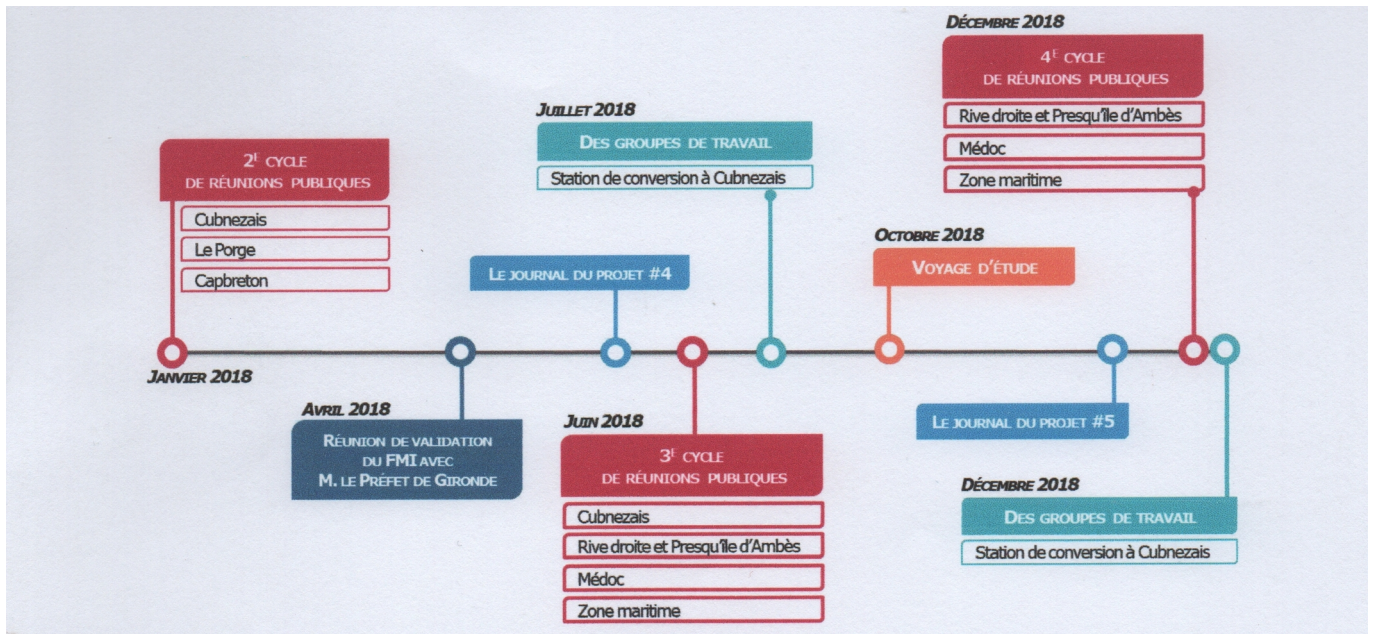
Décembre 2018

4$^{E}$ cycle de réunions publiques

Rive droite et Presqu'île d'Ambès

Médoc

Zone maritime

Juillet 2018

Des groupes de travail

Station de conversion à Cubnezais

2$^{E}$ cycle de réunions publiques

Cubnezais

Le Porge

Capbreton

Octobre 2018

Voyage d'étude

Le journal du projet #4

Janvier 2018

Avril 2018

Réunion de validation du FMI avec M. le Préfet de Gironde

Juin 2018

3$^{E}$ cycle de réunions publiques

Cubnezais

Rive droite et Presqu'île d'Ambès

Médoc

Zone maritime

Le journal du projet #5

Décembre 2018

Des groupes de travail

Station de conversion à Cubnezais